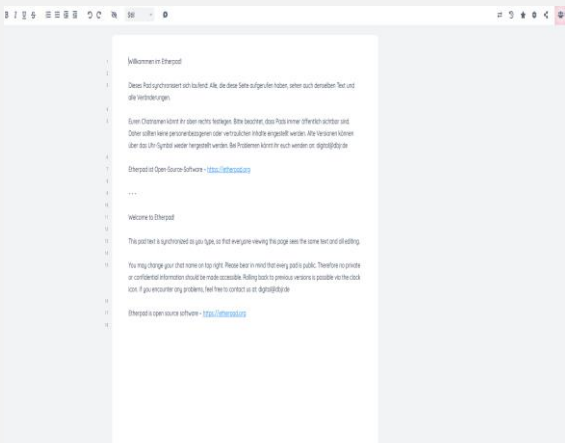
B I U S Std

1 Willkommen im Etherpad!

2

3 Dieses Pad synchronisiert sich laufend. Alle, die diese Seite aufgerufen haben, sehen auch denselben Text und alle Veränderungen.

4

5 Euren Chatnamen könnt ihr oben rechts festlegen. Bitte beachtet, dass Pads immer öffentlich sichtbar sind. Daher sollten keine personenbezogenen oder vertraulichen Inhalte eingestellt werden. Alte Versionen können über das Uhr-Symbol wieder hergestellt werden. Bei Problemen könnt ihr euch wenden an: digital@dbjr.de

6

7 Etherpad ist Open-Source-Software - https://etherpad.org

8

9 - - -

10

11 Welcome to Etherpad!

12

13 This pad text is synchronized as you type, so that everyone viewing this page sees the same text and all editing.

14

15 You may change your chat name on top right. Please bear in mind that every pad is public. Therefore no private or confidential information should be made accessible. Rolling back to previous versions is possible via the clock icon. If you encounter any problems, feel free to contact us at: digital@dbjr.de

16

17 Etherpad is open source software - https://etherpad.org

18